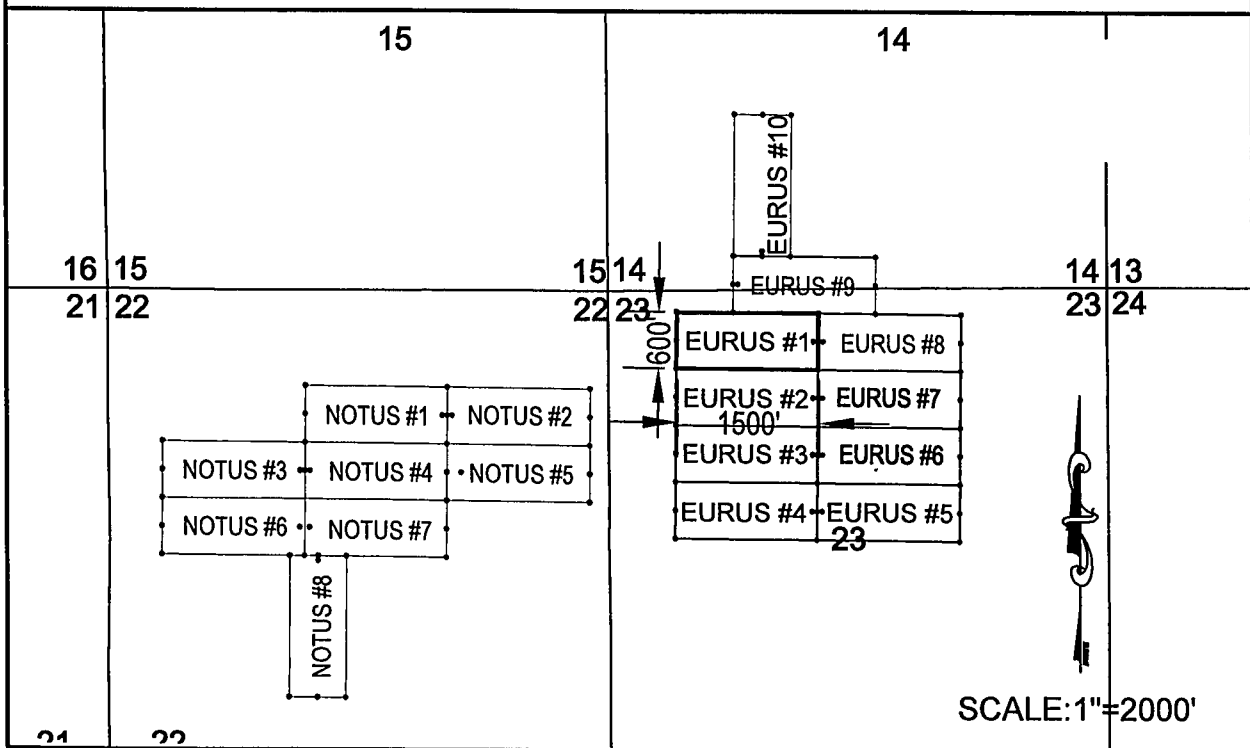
15

14

EURUS #10

16 15
21 22

15 14
22 23

EURUS #9

14 13
23 24

600'

EURUS #1 EURUS #8

EURUS #2 EURUS #7
1500'

EURUS #3 EURUS #6

EURUS #4 EURUS #5
23

NOTUS #1 NOTUS #2

NOTUS #3 NOTUS #4 NOTUS #5

NOTUS #6 NOTUS #7

NOTUS #8

SCALE:1"=2000'

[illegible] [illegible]